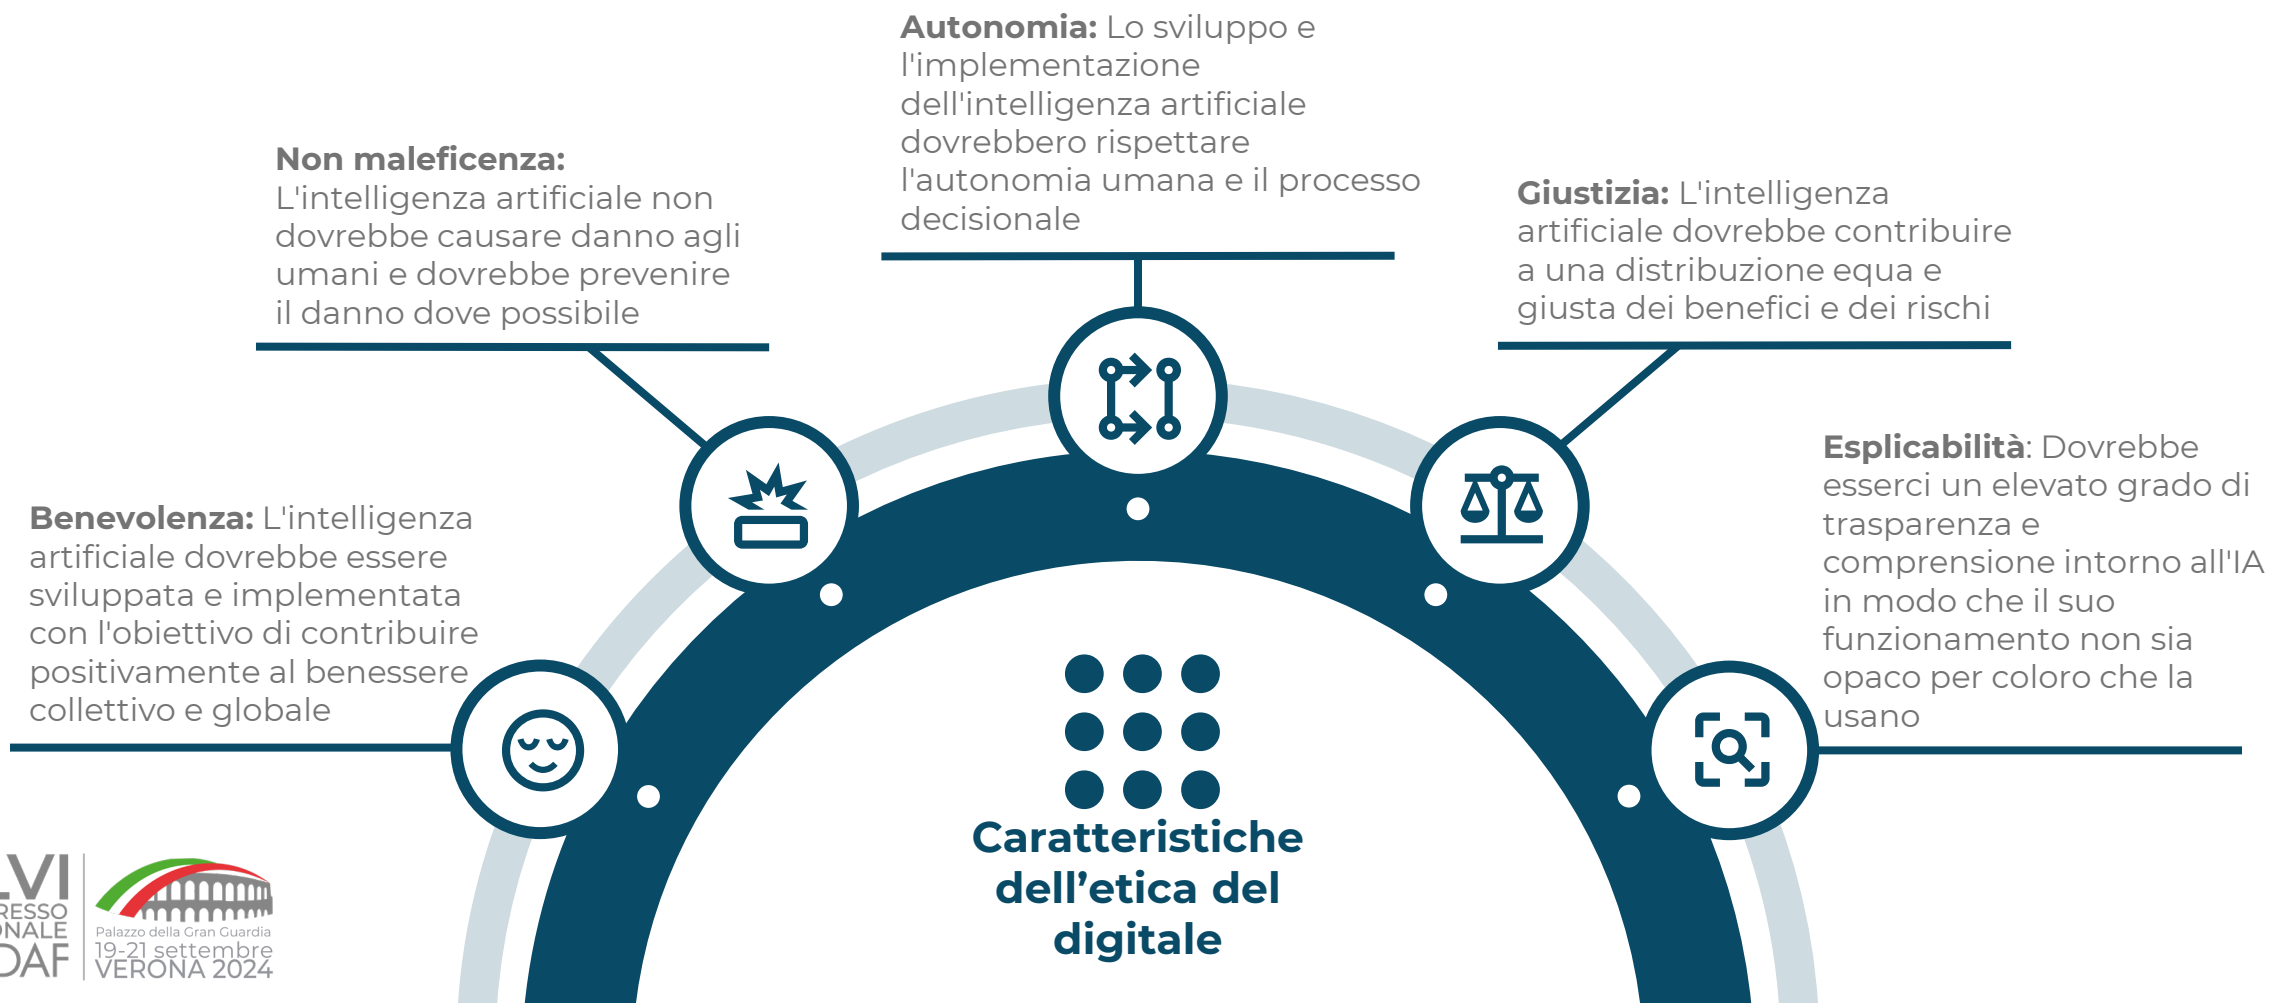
**Autonomia:** Lo sviluppo e l'implementazione dell'intelligenza artificiale dovrebbero rispettare l'autonomia umana e il processo decisionale

**Non maleficenza:** L'intelligenza artificiale non dovrebbe causare danno agli umani e dovrebbe prevenire il danno dove possibile

**Giustizia:** L'intelligenza artificiale dovrebbe contribuire a una distribuzione equa e giusta dei benefici e dei rischi

**Esplicabilità**: Dovrebbe esserci un elevato grado di trasparenza e comprensione intorno all'IA in modo che il suo funzionamento non sia opaco per coloro che la usano

**Benevolenza:** L'intelligenza artificiale dovrebbe essere sviluppata e implementata con l'obiettivo di contribuire positivamente al benessere collettivo e globale

Caratteristiche dell'etica del digitale

LVI
RESSO
NALE
DAF
Palazzo della Gran Guardia
19-21 settembre
VERONA 2024